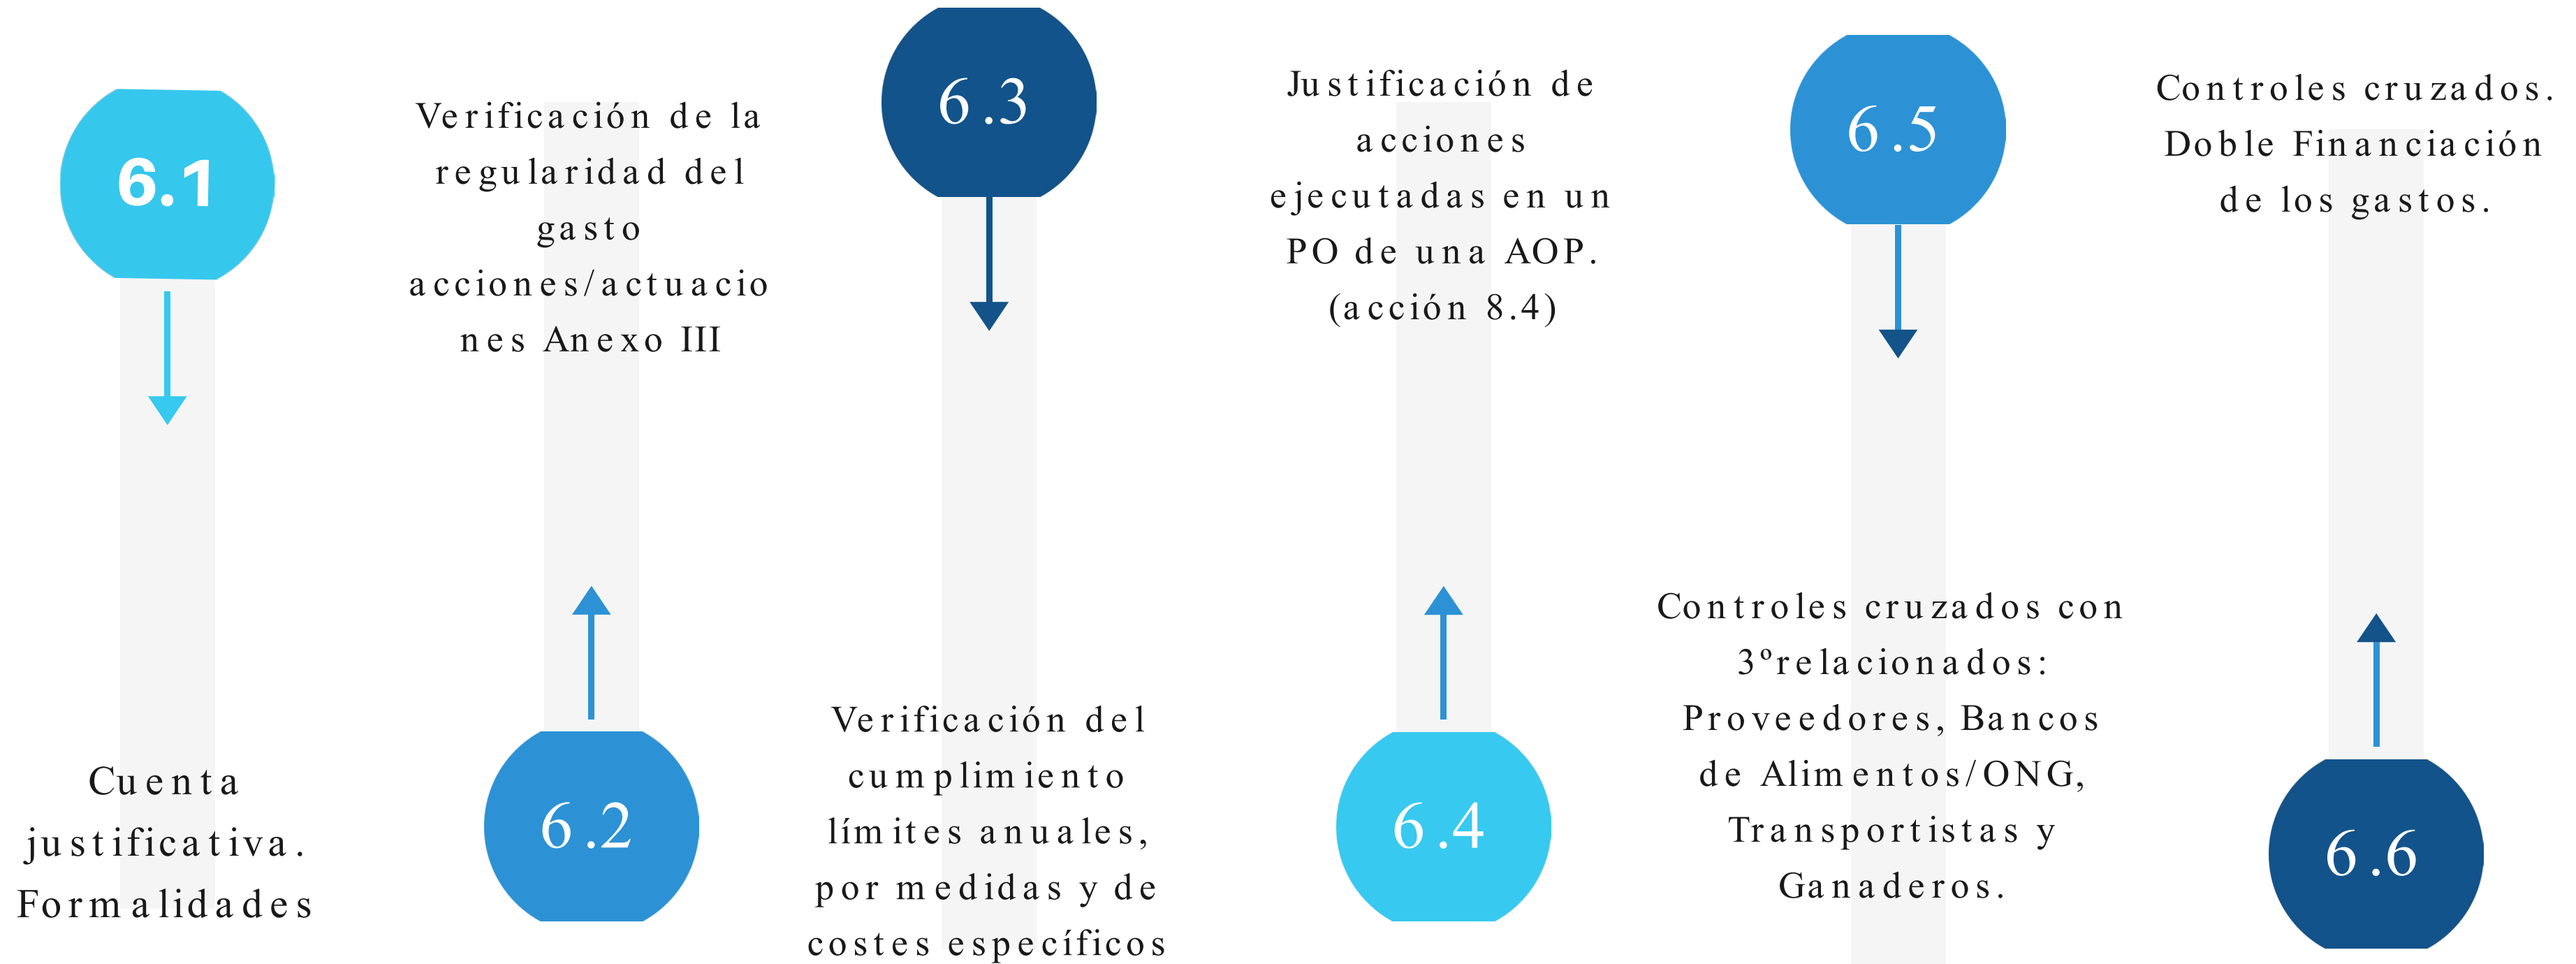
6.1

Cuenta justificativa. Formalidades

Verificación de la regularidad del gasto acciones/actuaciones Anexo III

6.2

6.3

Verificación del cumplimiento límites anuales, por medidas y de costes específicos

Justificación de acciones ejecutadas en un PO de una AOP. (acción 8.4)

6.4

6.5

Controles cruzados con 3ºrelacionados: Proveedores, Bancos de Alimentos/ONG, Transportistas y Ganaderos.

Controles cruzados. Doble Financiación de los gastos.

6.6